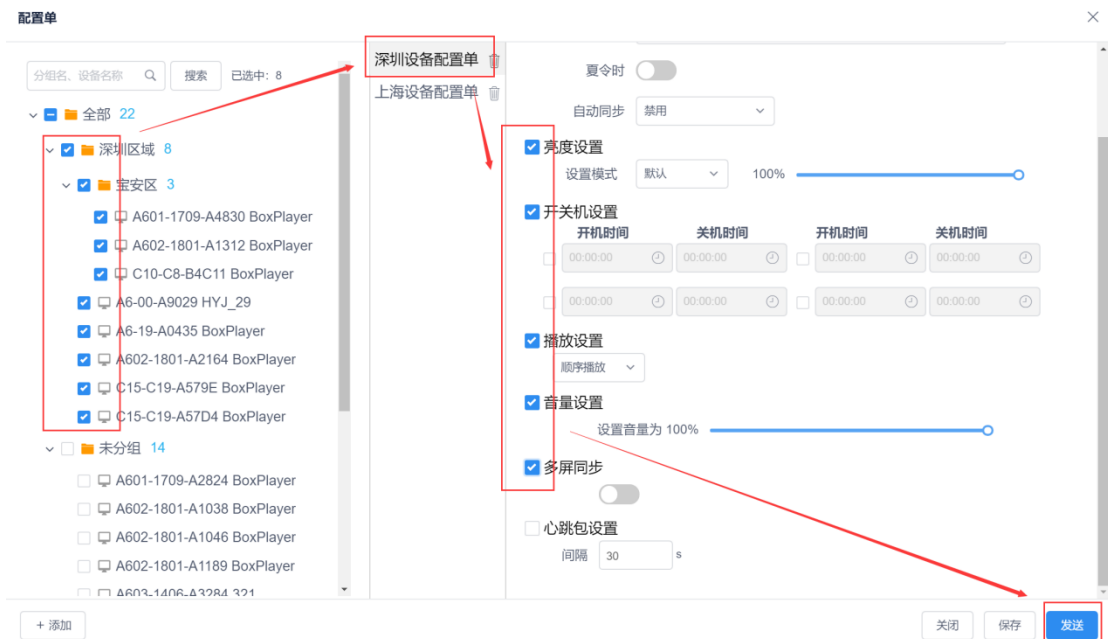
配置单

分组名、设备名称 搜索 已选中：8

全部 22
深圳区域 8
宝安区 3
A601-1709-A4830 BoxPlayer
A602-1801-A1312 BoxPlayer
C10-C8-B4C11 BoxPlayer
A6-00-A9029 HYJ_29
A6-19-A0435 BoxPlayer
A602-1801-A2164 BoxPlayer
C15-C19-A579E BoxPlayer
C15-C19-A57D4 BoxPlayer
未分组 14
A601-1709-A2824 BoxPlayer
A602-1801-A1038 BoxPlayer
A602-1801-A1046 BoxPlayer
A602-1801-A1189 BoxPlayer
A603-1406-A3284 321

深圳设备配置单
上海设备配置单

夏令时
自动同步 禁用
亮度设置
设置模式 默认 100%
开关机设置
| 开机时间 | 关机时间 | 开机时间 | 关机时间 |
|---|---|---|---|
| 00:00:00 | 00:00:00 | 00:00:00 | 00:00:00 |
| 00:00:00 | 00:00:00 | 00:00:00 | 00:00:00 |
播放设置
顺序播放
音量设置
设置音量为 100%
多屏同步
心跳包设置
间隔 30 s

+ 添加
关闭 保存 发送